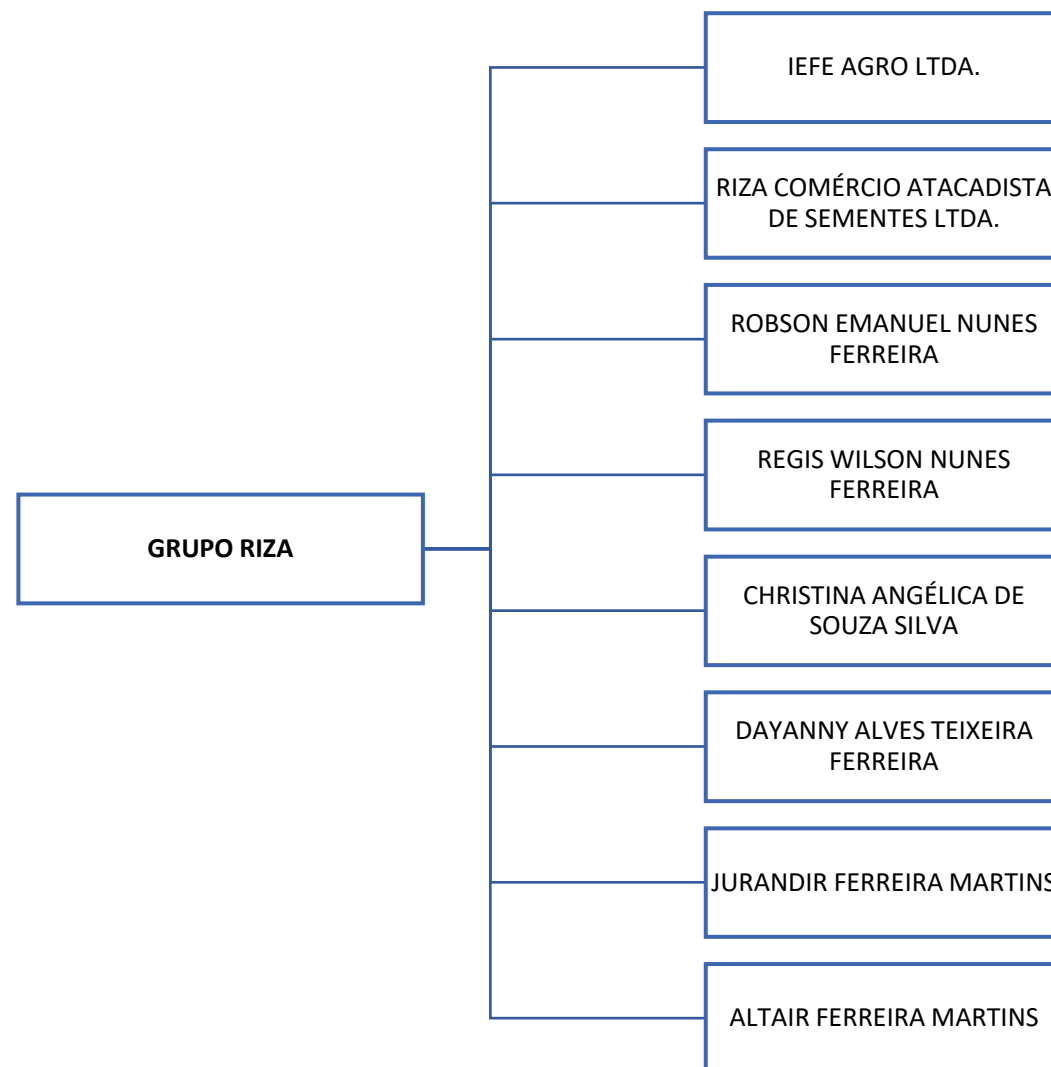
GRUPO RIZA

IEFE AGRO LTDA.

RIZA COMÉRCIO ATACADISTA DE SEMENTES LTDA.

ROBSON EMANUEL NUNES FERREIRA

REGIS WILSON NUNES FERREIRA

CHRISTINA ANGÉLICA DE SOUZA SILVA

DAYANNY ALVES TEIXEIRA FERREIRA

JURANDIR FERREIRA MARTINS

ALTAIR FERREIRA MARTINS